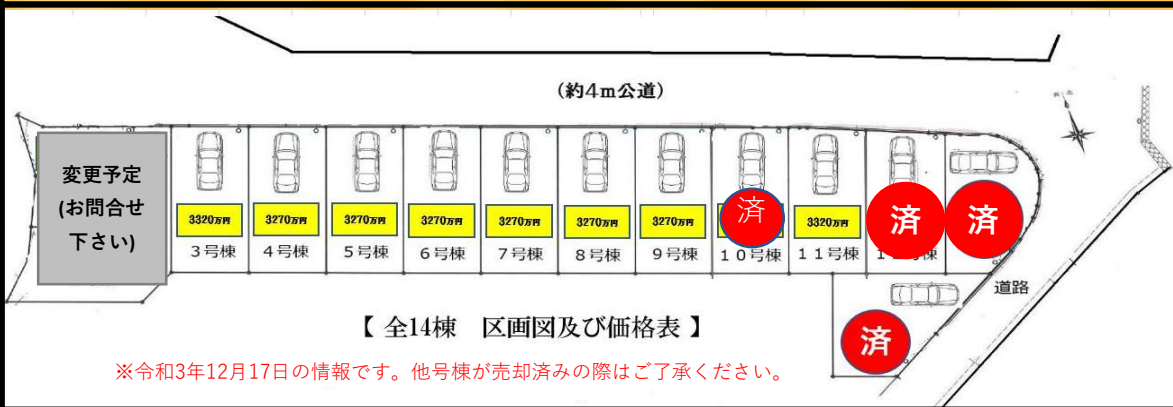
（約４ｍ公道）

変更予定
(お問合せ
下さい)

3320万円
３号棟

3270万円
４号棟

3270万円
５号棟

3270万円
６号棟

3270万円
７号棟

3270万円
８号棟

3270万円
９号棟

済
１０号棟

3320万円
１１号棟

済
１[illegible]号棟

済

済

道路

【 全14棟　区画図及び価格表 】

※令和3年12月17日の情報です。他号棟が売却済みの際はご了承ください。